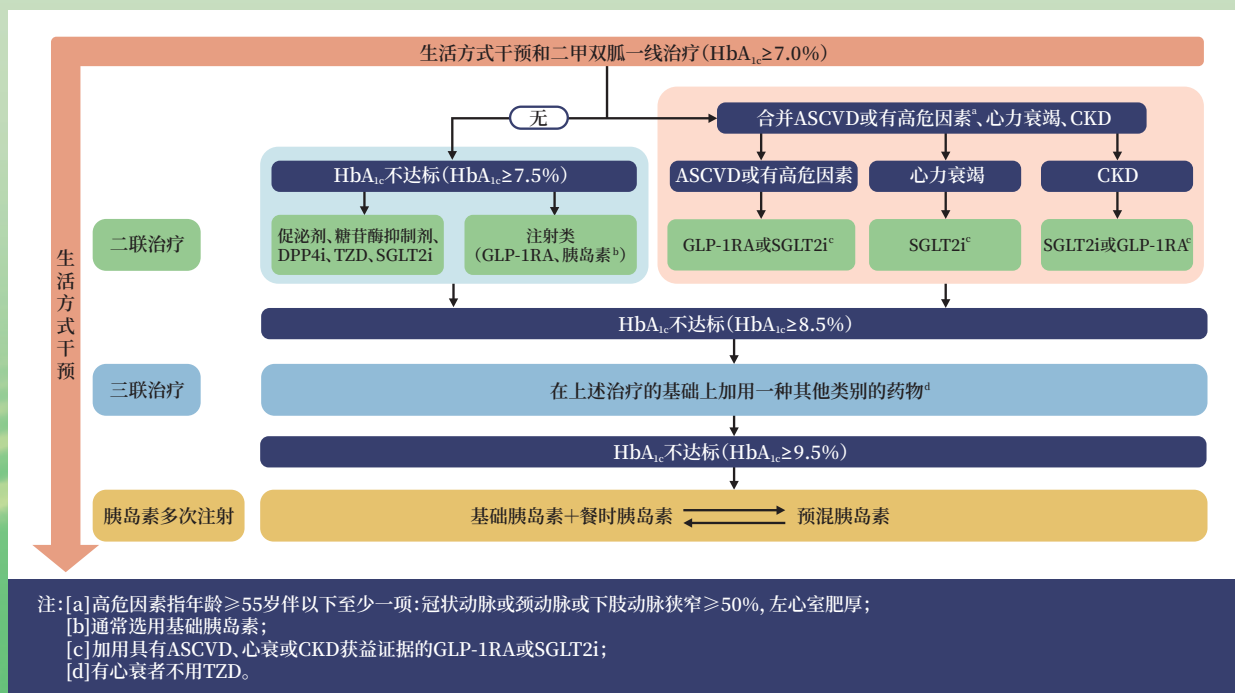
生活方式干预和二甲双胍一线治疗（HbA$_{1c}$≥7.0%）

生活方式干预

无

合并ASCVD或有高危因素$^a$、心力衰竭、CKD

HbA$_{1c}$不达标（HbA$_{1c}$≥7.5%）

ASCVD或有高危因素

心力衰竭

CKD

二联治疗

促泌剂、糖苷酶抑制剂、DPP4i、TZD、SGLT2i

注射类（GLP-1RA、胰岛素$^b$）

GLP-1RA或SGLT2i$^c$

SGLT2i$^c$

SGLT2i或GLP-1RA$^c$

HbA$_{1c}$不达标（HbA$_{1c}$≥8.5%）

三联治疗

在上述治疗的基础上加用一种其他类别的药物$^d$

HbA$_{1c}$不达标（HbA$_{1c}$≥9.5%）

胰岛素多次注射

基础胰岛素＋餐时胰岛素

预混胰岛素

注：[a]高危因素指年龄≥55岁伴以下至少一项：冠状动脉或颈动脉或下肢动脉狭窄≥50%，左心室肥厚；
[b]通常选用基础胰岛素；
[c]加用具有ASCVD、心衰或CKD获益证据的GLP-1RA或SGLT2i；
[d]有心衰者不用TZD。